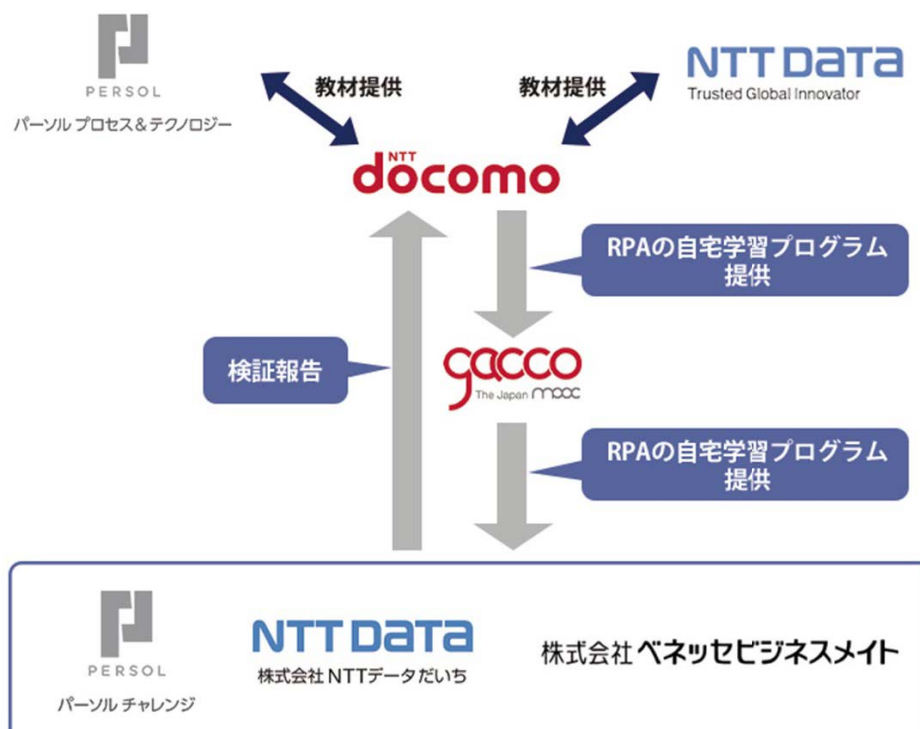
PERSOL
パーソル プロセス＆テクノロジー

教材提供

教材提供

NTT DATA
Trusted Global Innovator

NTT docomo

RPAの自宅学習プログラム提供

検証報告

gacco
The Japan mooc

RPAの自宅学習プログラム提供

PERSOL
パーソル チャレンジ

NTT DATA
株式会社 NTTデータだいち

株式会社ベネッセビジネスメイト